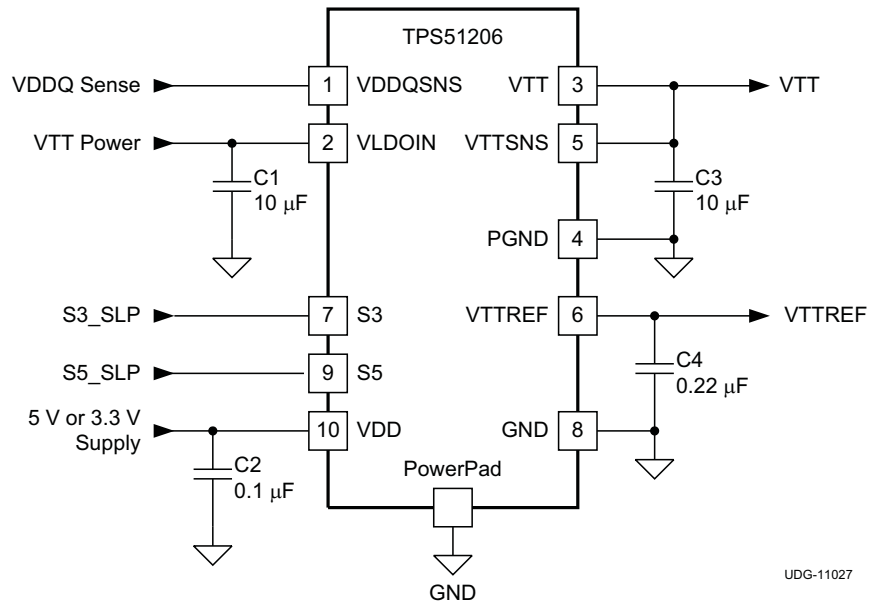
TPS51206

VDDQ Sense
1 VDDQSNS
VTT 3
VTT

VTT Power
2 VLDOIN
VTTSNS 5

C1
10 $\mu$F

C3
10 $\mu$F

PGND 4

S3_SLP
7 S3
VTTREF 6
VTTREF

S5_SLP
9 S5

C4
0.22 $\mu$F

5 V or 3.3 V Supply
10 VDD
GND 8

C2
0.1 $\mu$F

PowerPad

GND

UDG-11027